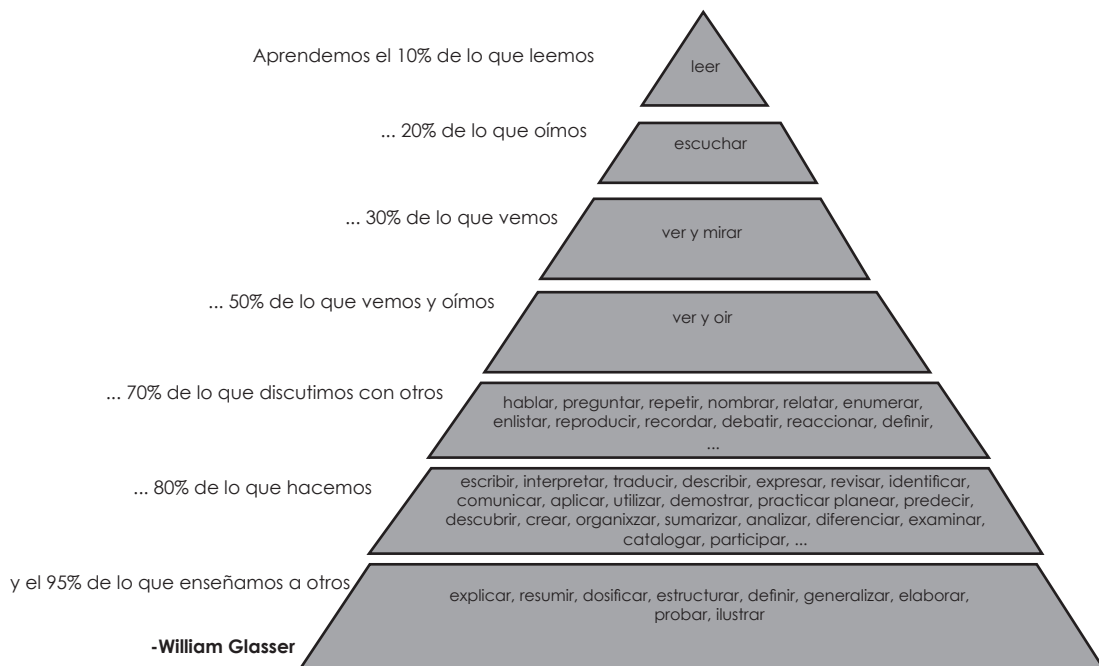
Aprendemos el 10% de lo que leemos

leer

... 20% de lo que oímos

escuchar

... 30% de lo que vemos

ver y mirar

... 50% de lo que vemos y oímos

ver y oir

... 70% de lo que discutimos con otros

hablar, preguntar, repetir, nombrar, relatar, enumerar, enlistar, reproducir, recordar, debatir, reaccionar, definir, ...

... 80% de lo que hacemos

escribir, interpretar, traducir, describir, expresar, revisar, identificar, comunicar, aplicar, utilizar, demostrar, practicar planear, predecir, descubrir, crear, organixzar, sumarizar, analizar, diferenciar, examinar, catalogar, participar, ...

y el 95% de lo que enseñamos a otros

explicar, resumir, dosificar, estructurar, definir, generalizar, elaborar, probar, ilustrar

-William Glasser